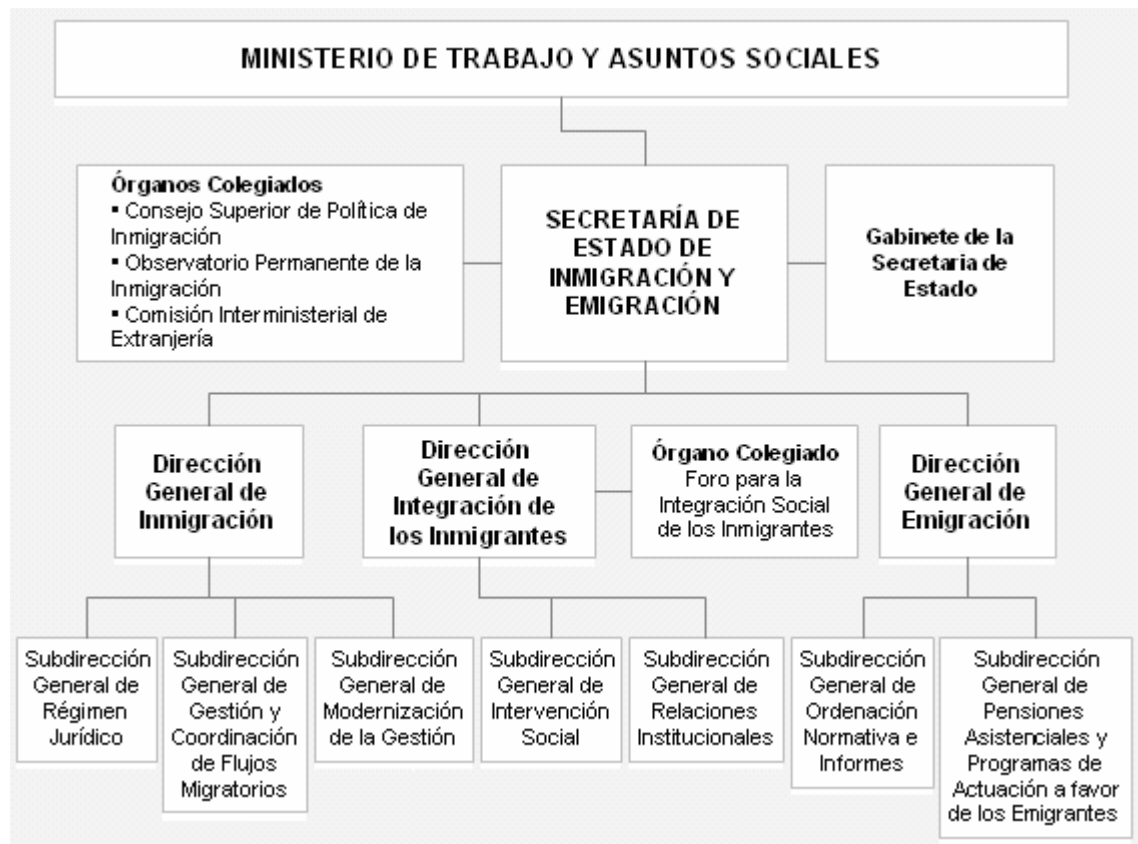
MINISTERIO DE TRABAJO Y ASUNTOS SOCIALES

Órganos Colegiados
▪ Consejo Superior de Política de Inmigración
▪ Observatorio Permanente de la Inmigración
▪ Comisión Interministerial de Extranjería

SECRETARÍA DE ESTADO DE INMIGRACIÓN Y EMIGRACIÓN

Gabinete de la Secretaria de Estado

Dirección General de Inmigración

Dirección General de Integración de los Inmigrantes

Órgano Colegiado
Foro para la Integración Social de los Inmigrantes

Dirección General de Emigración

Subdirección General de Régimen Jurídico

Subdirección General de Gestión y Coordinación de Flujos Migratorios

Subdirección General de Modernización de la Gestión

Subdirección General de Intervención Social

Subdirección General de Relaciones Institucionales

Subdirección General de Ordenación Normativa e Informes

Subdirección General de Pensiones Asistenciales y Programas de Actuación a favor de los Emigrantes